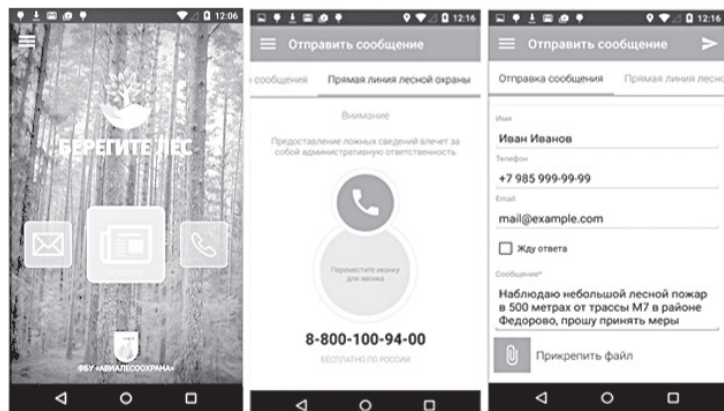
12:06

БЕРЕГИТЕ ЛЕС

НОВОСТИ

ФБУ «АВИАЛЕСООХРАНА»

12:16

Отправить сообщение

сообщения

Прямая линия лесной охраны

Внимание

Предоставление ложных сведений влечет за собой административную ответственность

Переместите иконку для звонка

8-800-100-94-00

БЕСПЛАТНО ПО РОССИИ

12:16

Отправить сообщение

Отправка сообщения

Прямая линия лесно

Имя

Иван Иванов

Телефон

+7 985 999-99-99

Email

mail@example.com

Жду ответа

Сообщение*

Наблюдаю небольшой лесной пожар в 500 метрах от трассы М7 в районе Федорово, прошу принять меры

Прикрепить файл